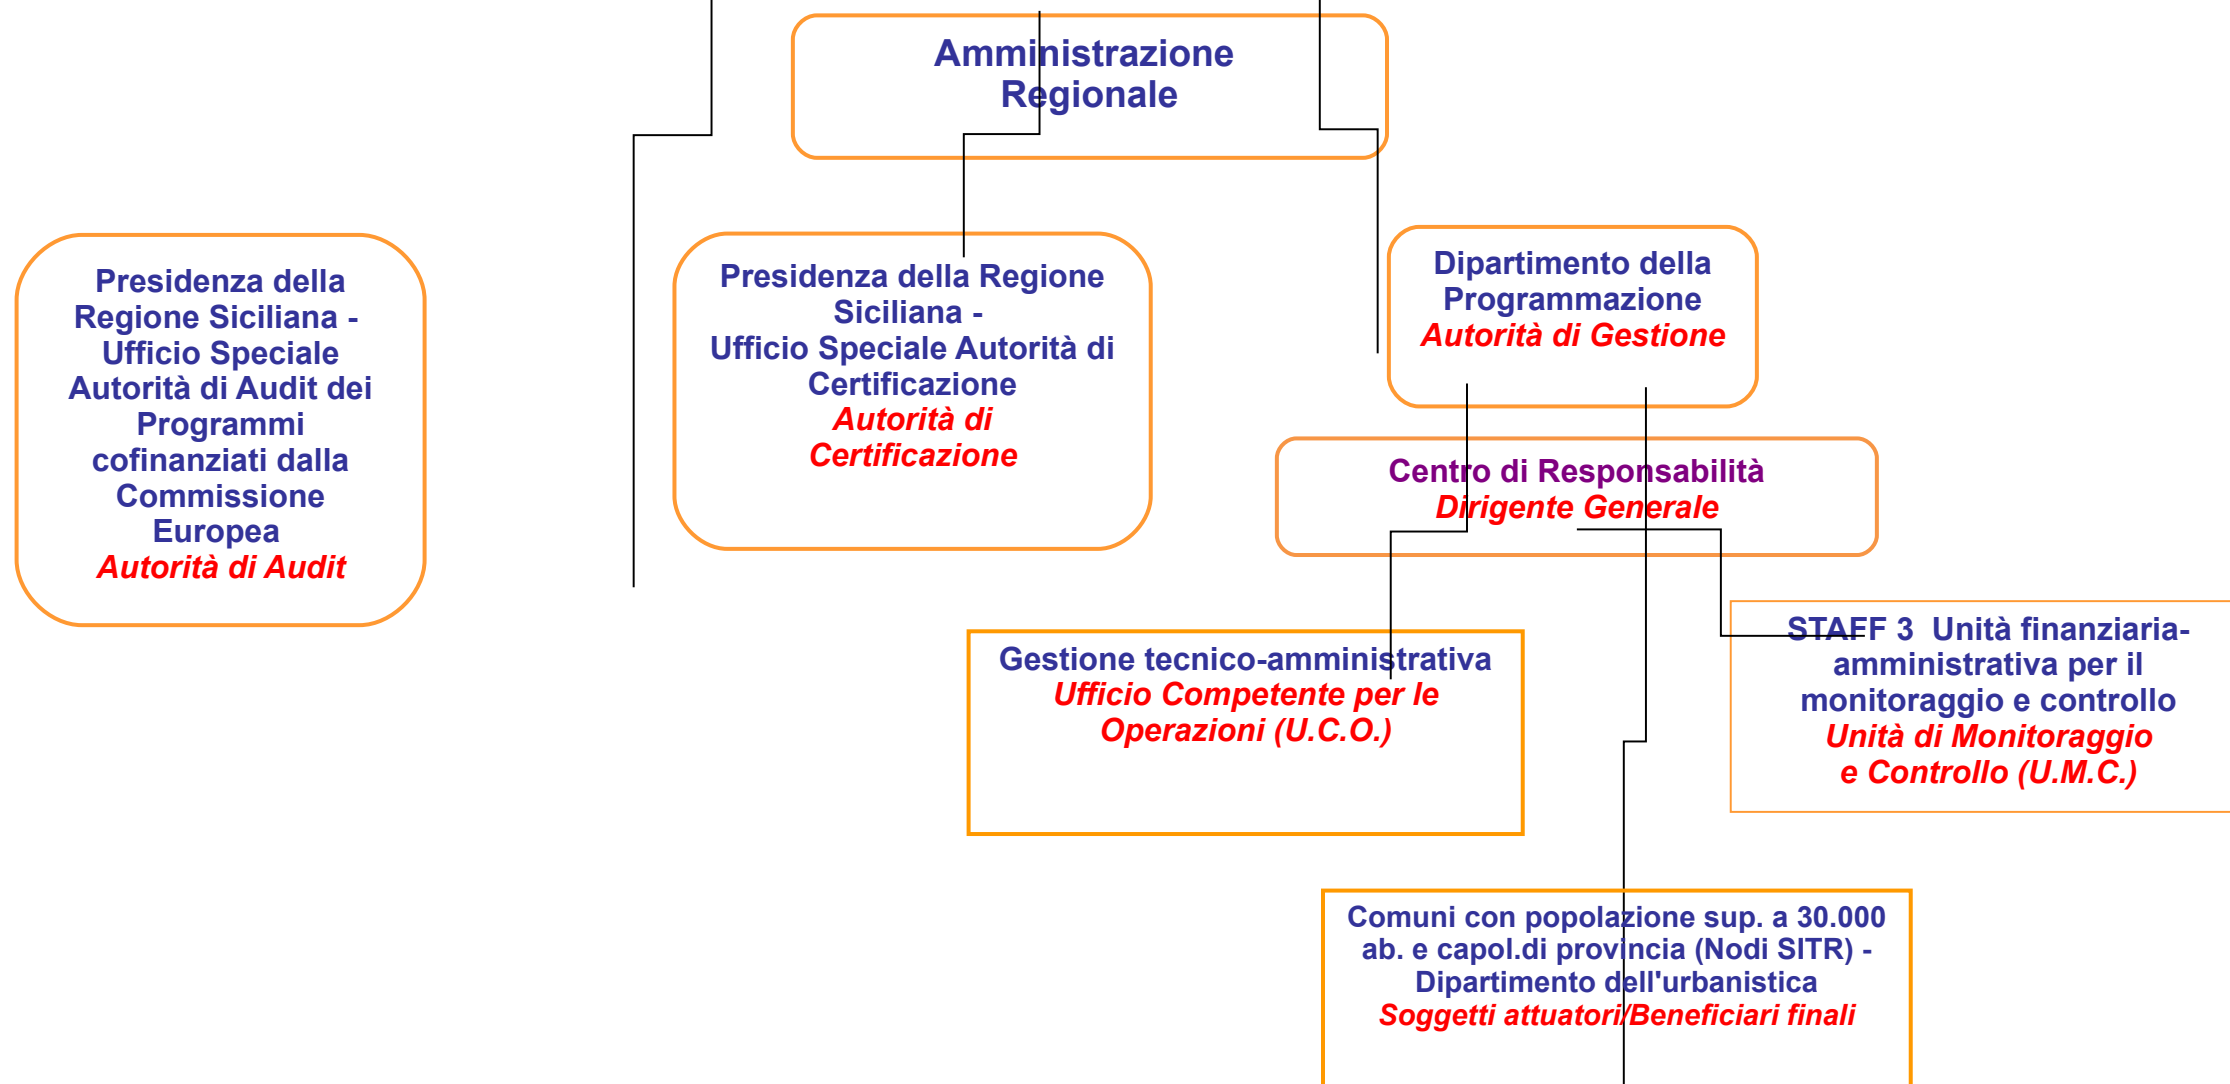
Amministrazione Regionale

Presidenza della Regione Siciliana - Ufficio Speciale Autorità di Audit dei Programmi cofinanziati dalla Commissione Europea
Autorità di Audit

Presidenza della Regione Siciliana -
Ufficio Speciale Autorità di Certificazione
Autorità di Certificazione

Dipartimento della Programmazione
Autorità di Gestione

Centro di Responsabilità
Dirigente Generale

Gestione tecnico-amministrativa
Ufficio Competente per le Operazioni (U.C.O.)

STAFF 3 Unità finanziaria-amministrativa per il monitoraggio e controllo
Unità di Monitoraggio e Controllo (U.M.C.)

Comuni con popolazione sup. a 30.000 ab. e capol.di provincia (Nodi SITR) - Dipartimento dell'urbanistica
Soggetti attuatori/Beneficiari finali